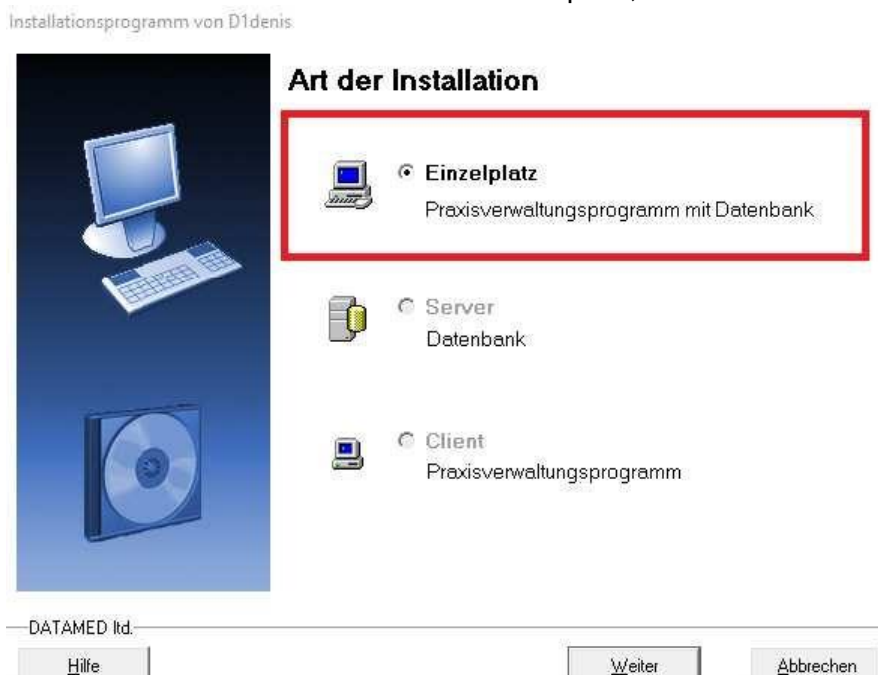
Installationsprogramm von D1denis

Art der Installation

Einzelplatz
Praxisverwaltungsprogramm mit Datenbank

Server
Datenbank

Client
Praxisverwaltungsprogramm

DATAMED ltd.

Hilfe

Weiter

Abbrechen